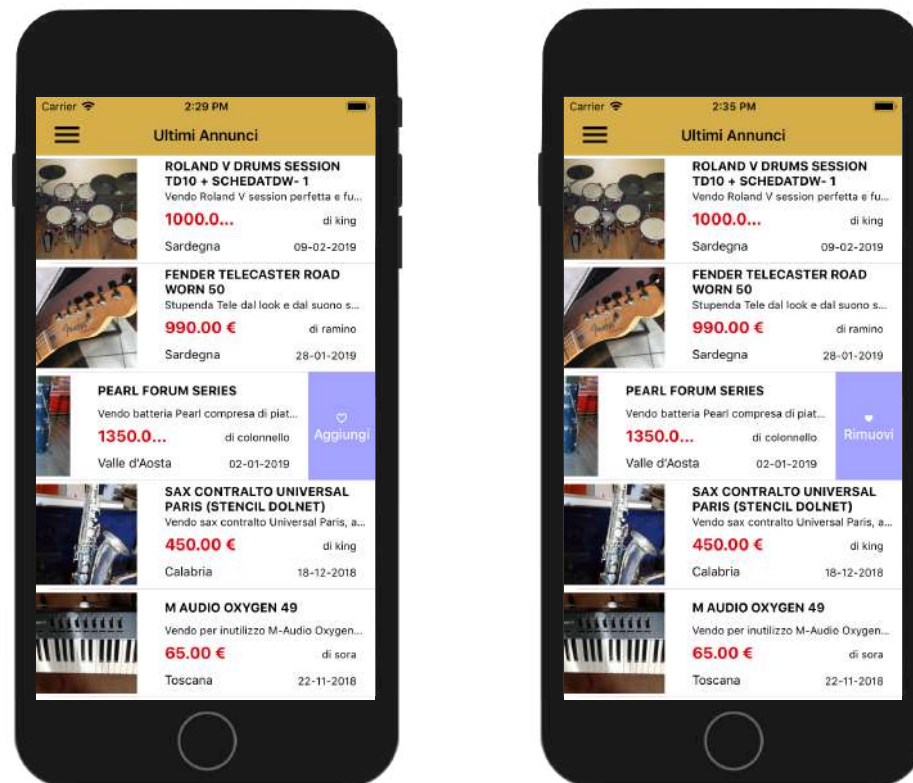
Carrier 2:29 PM

Ultimi Annunci

ROLAND V DRUMS SESSION TD10 + SCHEDATDW- 1
Vendo Roland V session perfetta e fu...
1000.0...
di king
Sardegna
09-02-2019

FENDER TELECASTER ROAD WORN 50
Stupenda Tele dal look e dal suono s...
990.00 €
di ramino
Sardegna
28-01-2019

PEARL FORUM SERIES
Vendo batteria Pearl compresa di piat...
1350.0...
di colonnello
Valle d'Aosta
02-01-2019
Aggiungi

SAX CONTRALTO UNIVERSAL PARIS (STENCIL DOLNET)
Vendo sax contralto Universal Paris, a...
450.00 €
di king
Calabria
18-12-2018

M AUDIO OXYGEN 49
Vendo per inutilizzo M-Audio Oxygen...
65.00 €
di sora
Toscana
22-11-2018

Carrier 2:35 PM

Ultimi Annunci

ROLAND V DRUMS SESSION TD10 + SCHEDATDW- 1
Vendo Roland V session perfetta e fu...
1000.0...
di king
Sardegna
09-02-2019

FENDER TELECASTER ROAD WORN 50
Stupenda Tele dal look e dal suono s...
990.00 €
di ramino
Sardegna
28-01-2019

PEARL FORUM SERIES
Vendo batteria Pearl compresa di piat...
1350.0...
di colonnello
Valle d'Aosta
02-01-2019
Rimuovi

SAX CONTRALTO UNIVERSAL PARIS (STENCIL DOLNET)
Vendo sax contralto Universal Paris, a...
450.00 €
di king
Calabria
18-12-2018

M AUDIO OXYGEN 49
Vendo per inutilizzo M-Audio Oxygen...
65.00 €
di sora
Toscana
22-11-2018